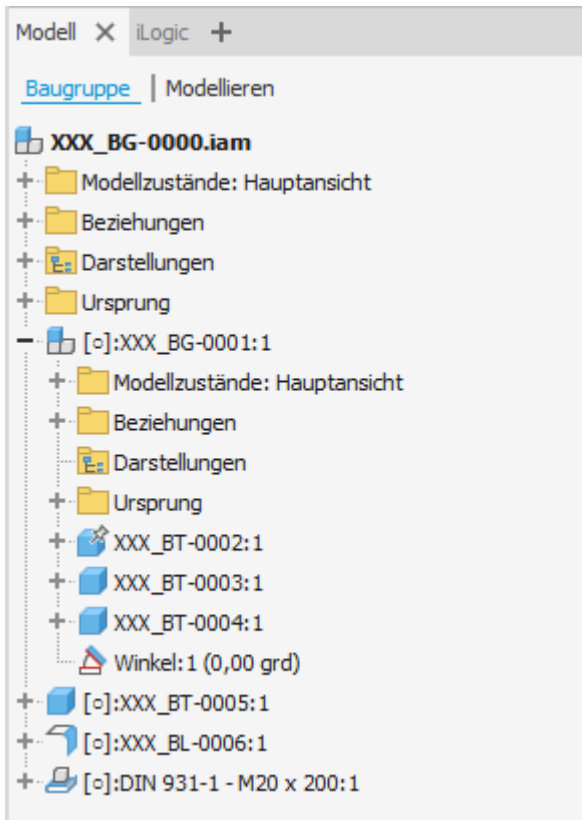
Modell ✕ iLogic +

Baugruppe | Modellieren

XXX_BG-0000.iam
+ Modellzustände: Hauptansicht
+ Beziehungen
+ Darstellungen
+ Ursprung
− [○]:XXX_BG-0001:1
+ Modellzustände: Hauptansicht
+ Beziehungen
Darstellungen
+ Ursprung
+ XXX_BT-0002:1
+ XXX_BT-0003:1
+ XXX_BT-0004:1
Winkel:1 (0,00 grd)
+ [○]:XXX_BT-0005:1
+ [○]:XXX_BL-0006:1
+ [○]:DIN 931-1 - M20 x 200:1